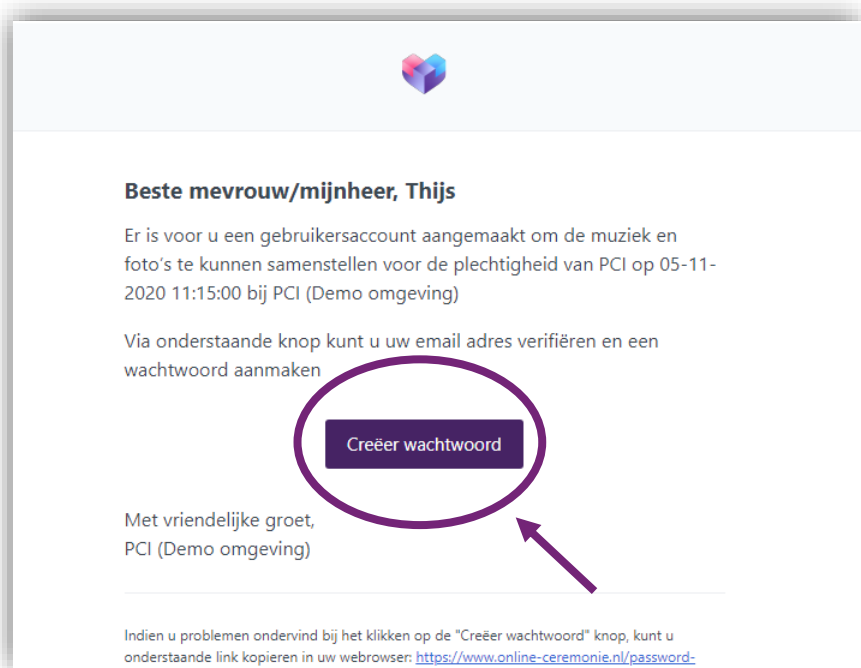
Beste mevrouw/mijnheer, Thijs

Er is voor u een gebruikersaccount aangemaakt om de muziek en foto's te kunnen samenstellen voor de plechtigheid van PCI op 05-11-2020 11:15:00 bij PCI (Demo omgeving)

Via onderstaande knop kunt u uw email adres verifiëren en een wachtwoord aanmaken

Creëer wachtwoord

Met vriendelijke groet,
PCI (Demo omgeving)

Indien u problemen ondervind bij het klikken op de "Creëer wachtwoord" knop, kunt u onderstaande link kopieren in uw webrowser: https://www.online-ceremonie.nl/password-